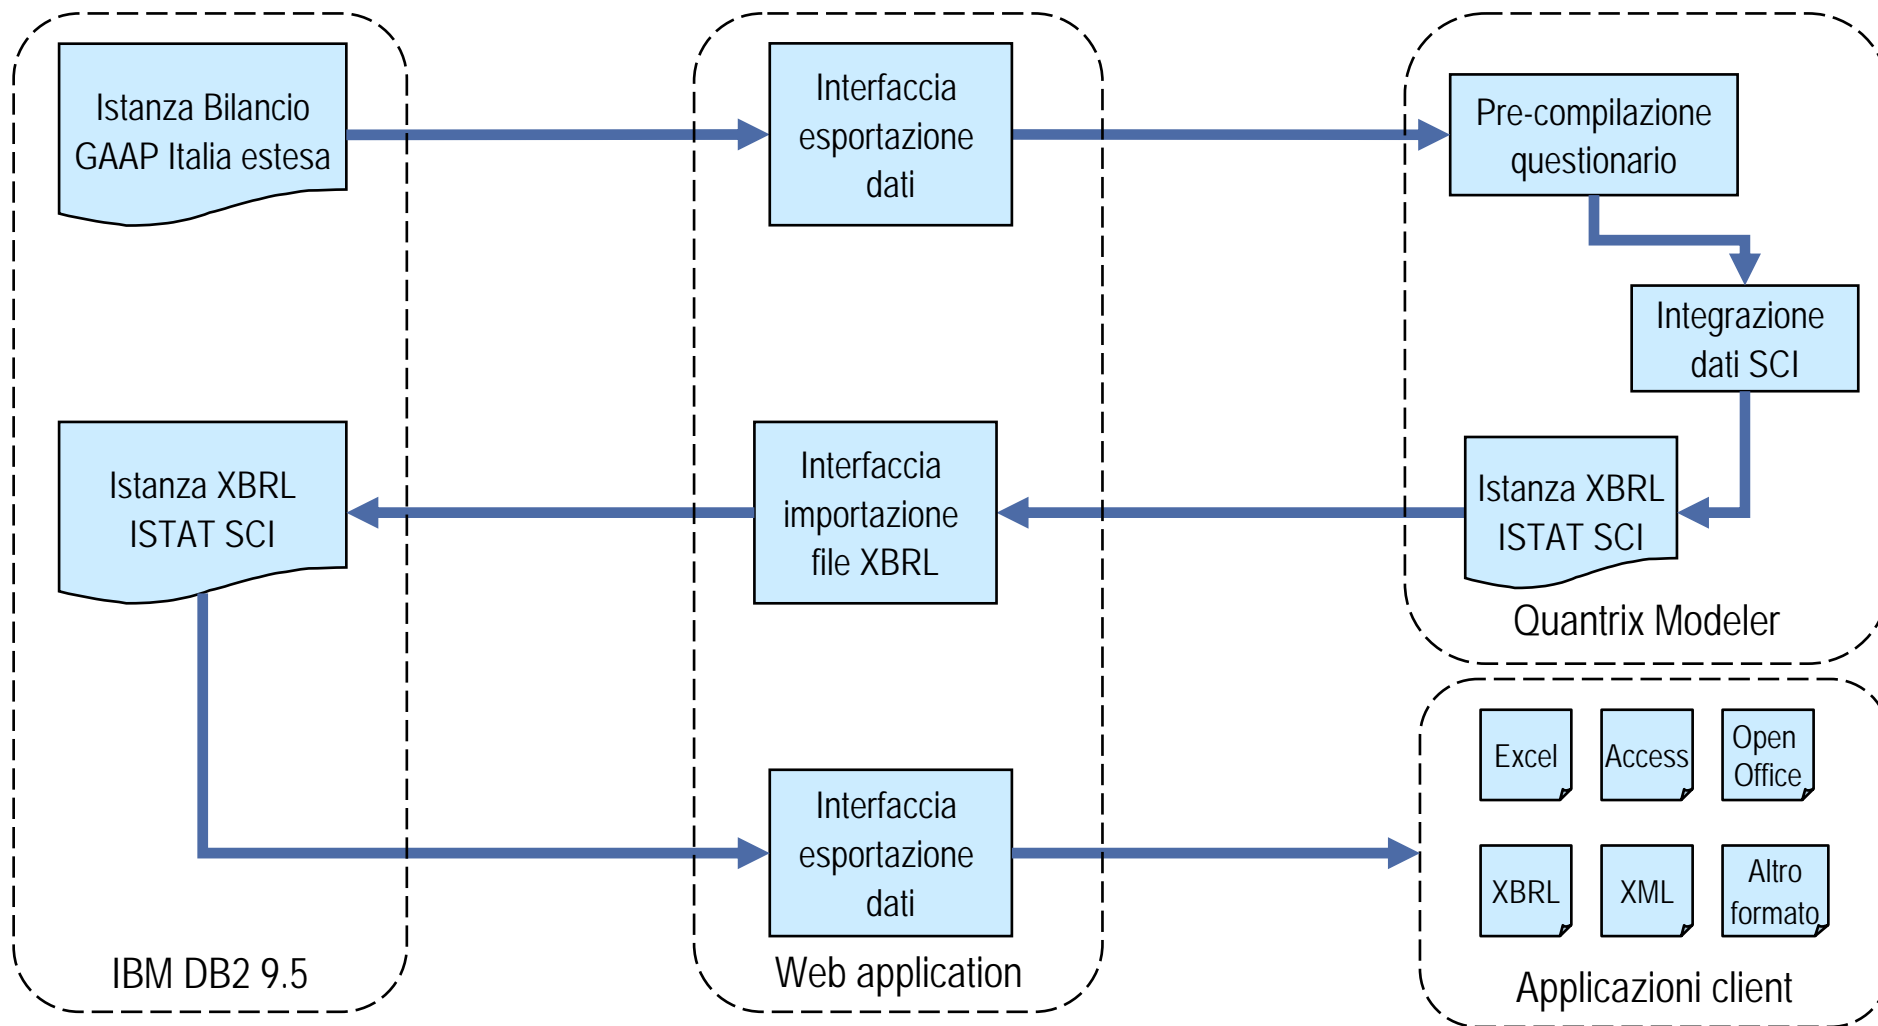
Istanza Bilancio GAAP Italia estesa

Interfaccia esportazione dati

Pre-compilazione questionario

Integrazione dati SCI

Istanza XBRL ISTAT SCI

Interfaccia importazione file XBRL

Istanza XBRL ISTAT SCI

Quantrix Modeler

Excel

Access

Open Office

XBRL

XML

Altro formato

Interfaccia esportazione dati

IBM DB2 9.5

Web application

Applicazioni client